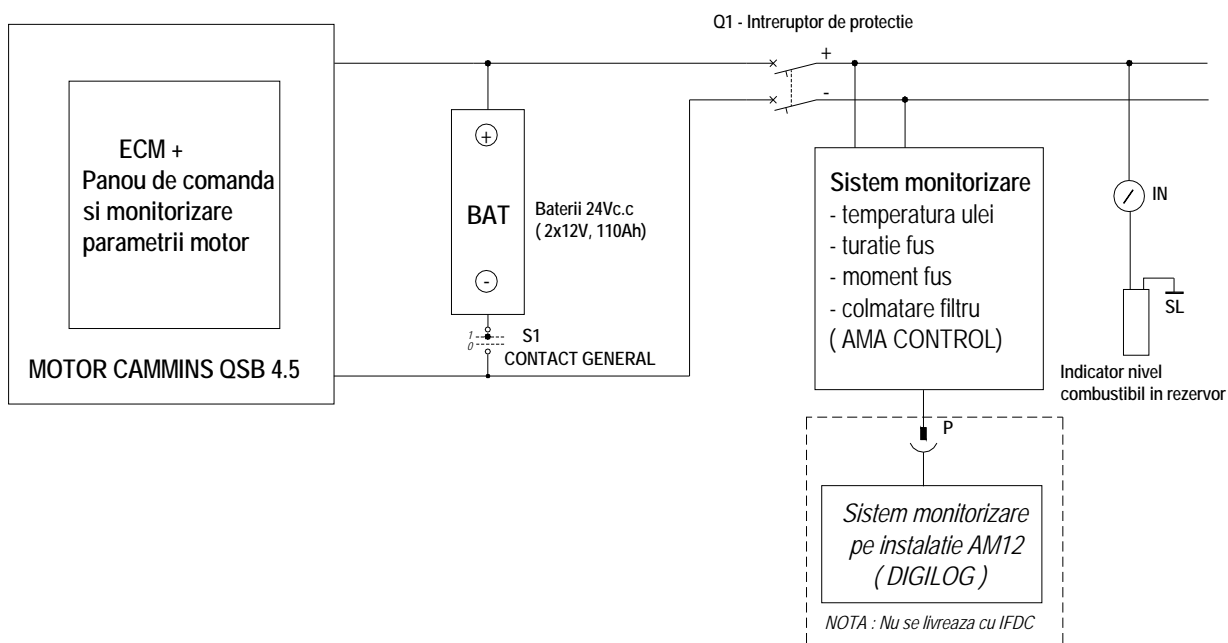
Q1 - Intreruptor de protectie

ECM +
Panou de comanda
si monitorizare
parametrii motor

MOTOR CAMMINS QSB 4.5

+

BAT

-

Baterii 24Vc.c
( 2x12V, 110Ah)

1
0
S1
CONTACT GENERAL

+
-

Sistem monitorizare
- temperatura ulei
- turatie fus
- moment fus
- colmatare filtru
( AMA CONTROL)

IN

SL

Indicator nivel
combustibil in rezervor

P

Sistem monitorizare
pe instalatie AM12
( DIGILOG )

NOTA : Nu se livreaza cu IFDC